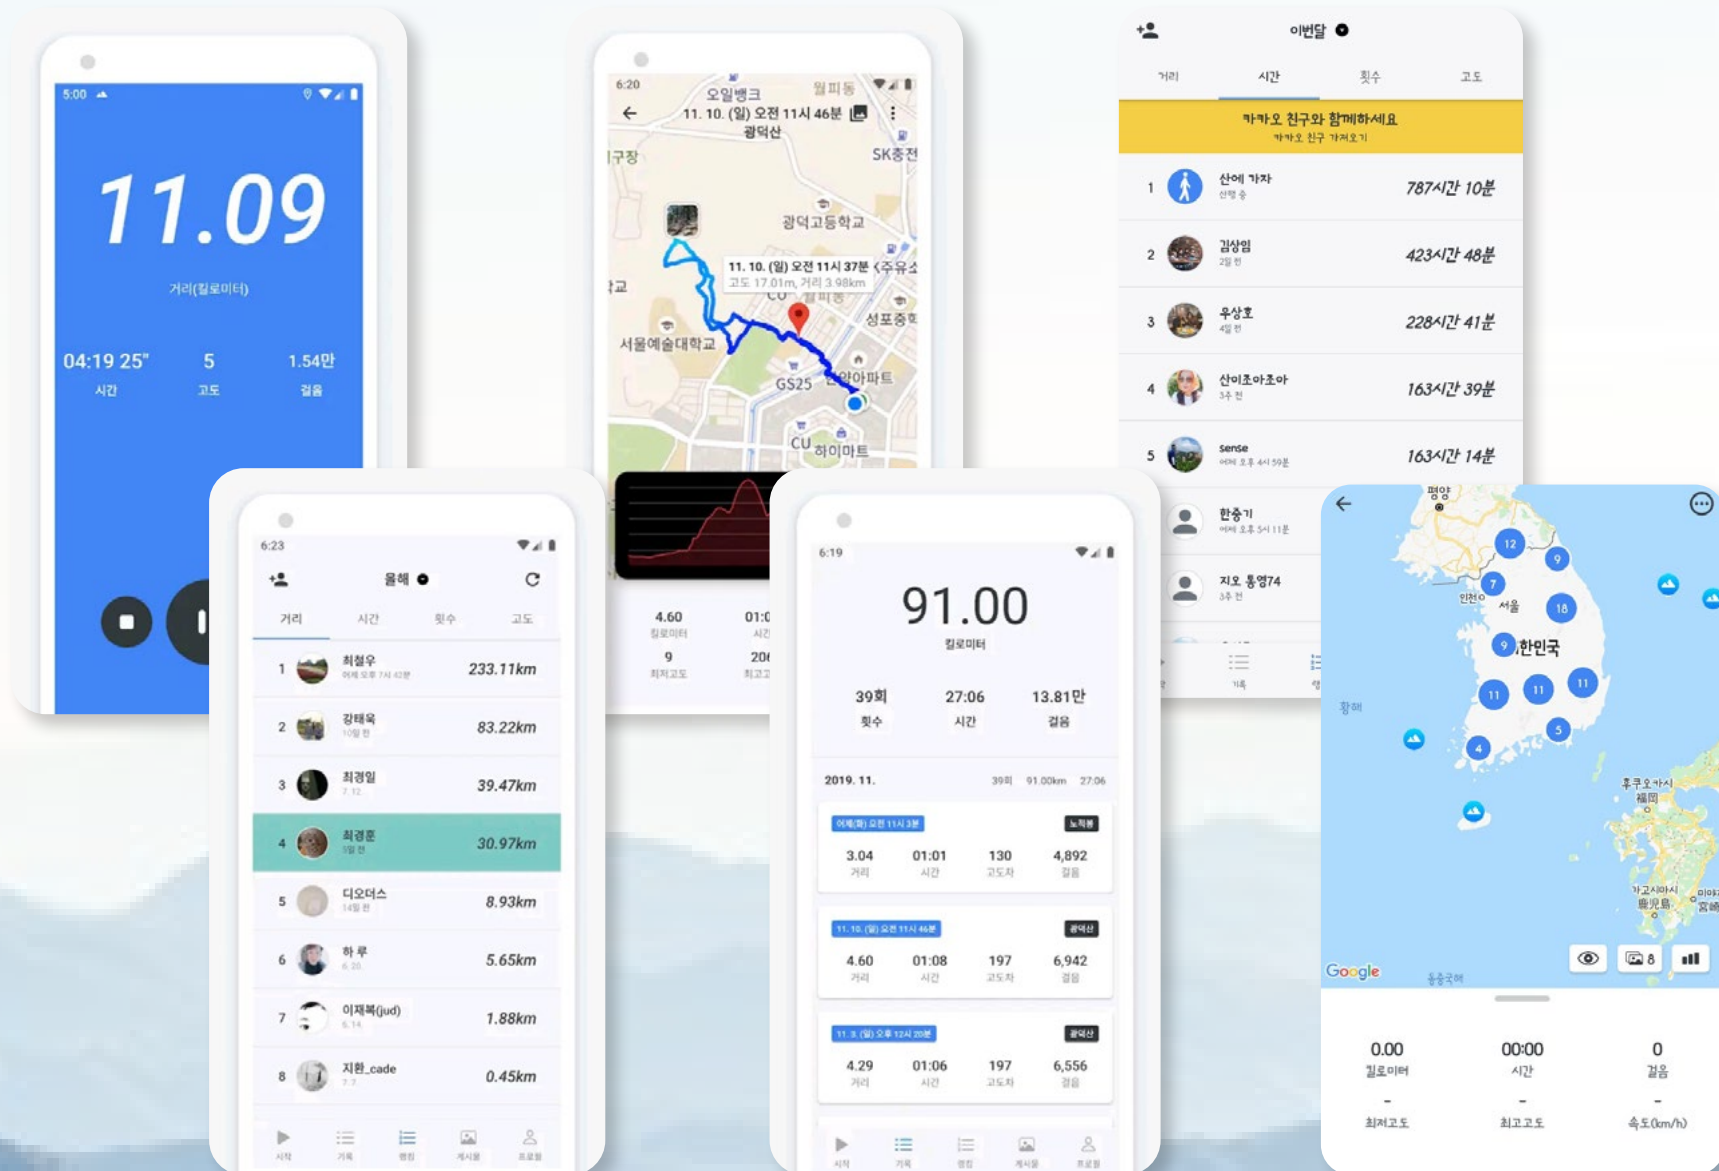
5:00

11.09

거리(킬로미터)

04:19 25"
시간

5
고도

1.54만
걸음

6:20
오일뱅크
월피동
11. 10. (일) 오전 11시 46분
광덕산
SK충전
광덕고등학교
11. 10. (일) 오전 11시 37분
고도 17.01m, 거리 3.98km
서울예술대학교
성포중학
GS25
아파트
CU
하이마트

4.60
킬로미터
01:0
시간
9
최저고도
20
최고

이번달
거리
시간
횟수
고도
카카오 친구와 함께하세요
카카오 친구 가져오기

| 1 | 산에 가자 | 787시간 10분 |
|---|---|---|
| 2 | 김상임 | 423시간 48분 |
| 3 | 우상호 | 228시간 41분 |
| 4 | 산이조아조아 | 163시간 39분 |
| 5 | sense | 163시간 14분 |
| | 한충기 | |
| | 지오 통영74 | |

기록

6:23
올해
거리
시간
횟수
고도

| 1 | 최철우 | 233.11km |
|---|---|---|
| 2 | 강태욱 | 83.22km |
| 3 | 최경일 | 39.47km |
| 4 | 최경훈 | 30.97km |
| 5 | 디오더스 | 8.93km |
| 6 | 하루 | 5.65km |
| 7 | 이재복(jud) | 1.88km |
| 8 | 지환_cade | 0.45km |

시작
기록
랭킹
게시물
프로필

6:19
91.00
킬로미터
39회
횟수
27:06
시간
13.81만
걸음

2019. 11.
39회 91.00km 27:06

어제(화) 오전 11시 3분
3.04 거리
01:01 시간
130 고도차
4,892 걸음

11. 10. (일) 오전 11시 46분
광덕산
4.60 거리
01:08 시간
197 고도차
6,942 걸음

11. 3. (일) 오후 12시 20분
광덕산
4.29 거리
01:06 시간
197 고도차
6,556 걸음

시작
기록
랭킹
게시물
프로필

평양
12
9
7
인천
서울
18
9
대한민국
11
11
11
황해
5
4
후쿠오카시
福岡
가고시마시
鹿児島
미야
宮崎
Google
동중국해
8

0.00
킬로미터
00:00
시간
0
걸음
-
최저고도
-
최고고도
-
속도(km/h)